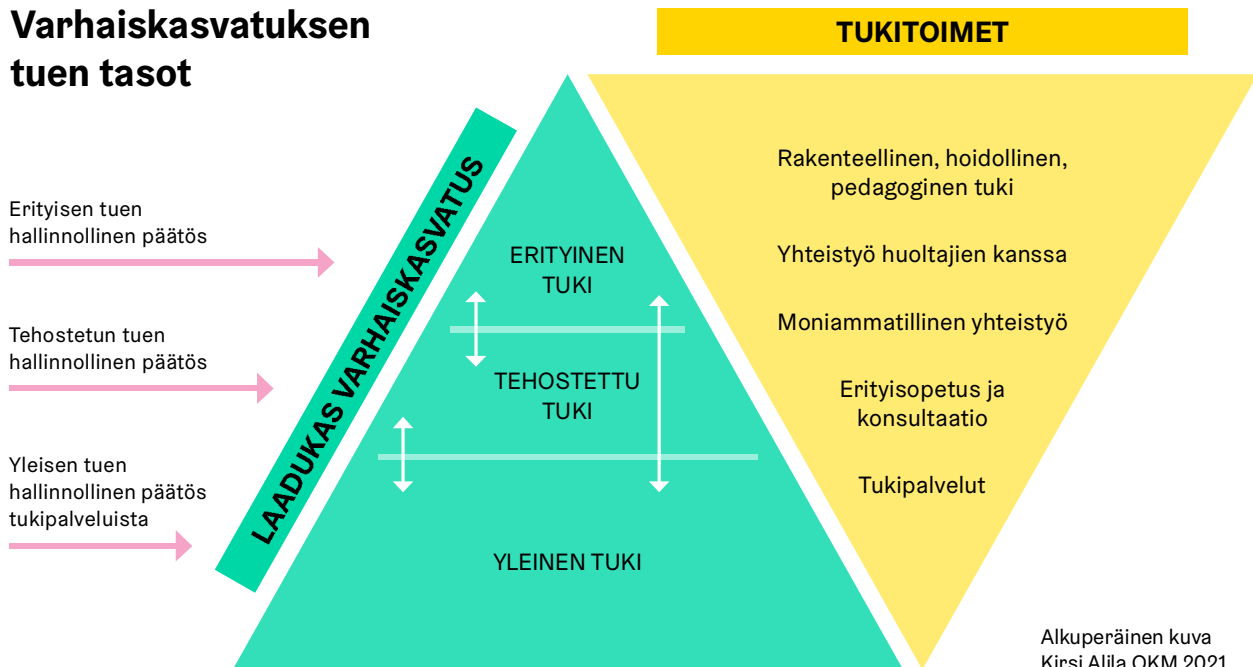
Varhaiskasvatuksen tuen tasot

TUKITOIMET

Erityisen tuen hallinnollinen päätös

Tehostetun tuen hallinnollinen päätös

Yleisen tuen hallinnollinen päätös tukipalveluista

LAADUKAS VARHAISKASVATUS

ERITYINEN TUKI

TEHOSTETTU TUKI

YLEINEN TUKI

Rakenteellinen, hoidollinen, pedagoginen tuki

Yhteistyö huoltajien kanssa

Moniammatillinen yhteistyö

Erityisopetus ja konsultaatio

Tukipalvelut

Alkuperäinen kuva Kirsi Alila OKM 2021